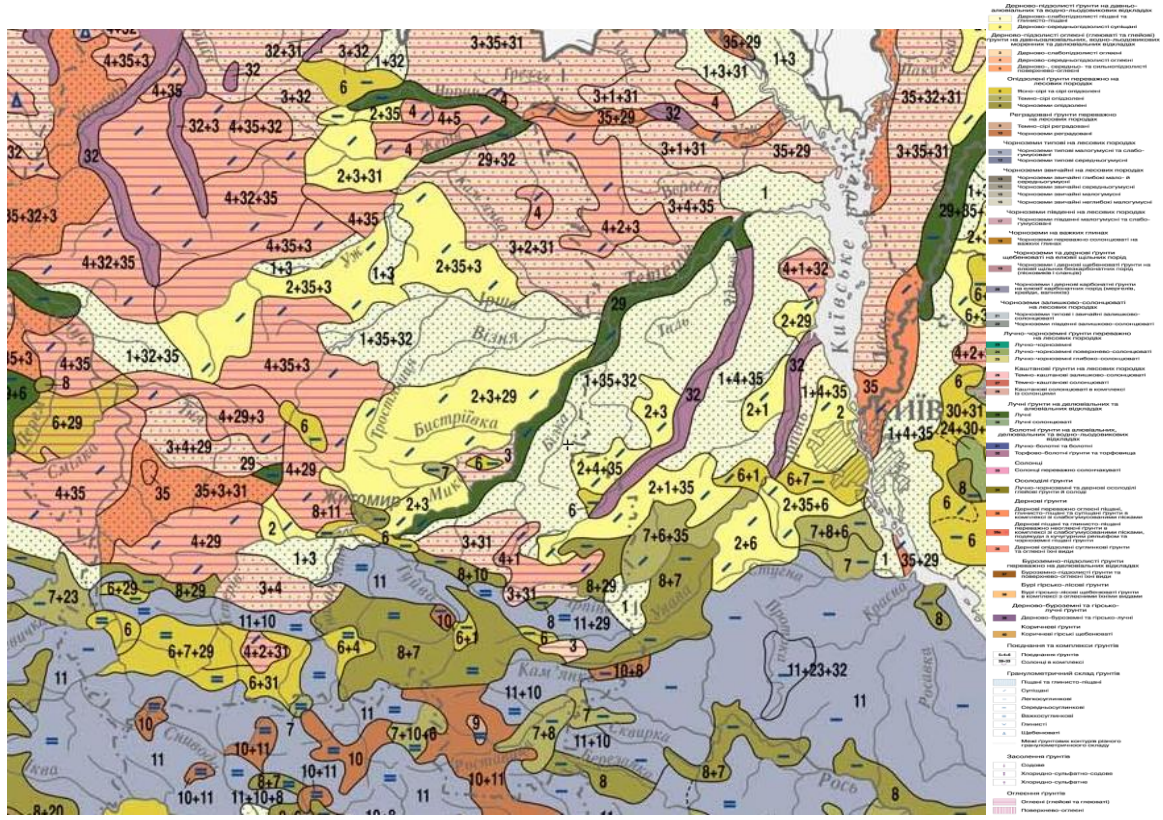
4+32
4+35+3
32+31
3+32
3+35+31
35+29
1+3
1+32
32
4+35
3+32
1+3+31
6
2+35
4
4+5
3+1+31
32
4
35+29
35+32+31
32+3
4+35+32
3+1+31
29+32
35+29
3+35+31
32
2+3+31
1
29+35+
35+32+3
4+32+35
4+35
4
3+4+35
4+2+3
4+35+3
3+2+31
1+3
1+3
2+35+3
2+35+3
4+1+32
29
2+29
1+35+32
Візня
Ірша
35+3
4+35
1+32+35
4+35+3
8
1+35+32
1+4+35
32
1+4+35
4+2+
2+3+29
35
6
6+29
4+29+3
Бистріївка
2+3
2+1
2
КИЇВ
30+31
1+4+35
24+30+
6
3+4+29
29
4+29
6
3
2+4+35
6+1
6+7
4+35
35
35+3+31
Житомир
2+3
2+1+35
8
8+11
2+35+6
2
3+31
6
7+6+35
7+8+6
4+29
4+1
2+6
1
35+29
6
1+3
11
8+10
8+7
7+23
6+29
8+29
3+4
8+29
3+31
11+29
6
11+10
11+23+32
6+7+29
4+2+31
10
6+1
6+4
8+7
3
10+8
11
6+31
11+10
11
10
7
9
7+8
11+10
10+11
7+10+6
10+11
8+7
11+10+8
10+11
11
10+11
8+7
11
8+20
Київське
Рось
Росава
Красна

Дерново-підзолисті ґрунти на давньоалювіальних та водно-льодовикових відкладах
Дерново-слабопідзолисті піщані та глинисто-піщані
Дерново-середньопідзолисті супіщані
Дерново-підзолисті оглеєні (глеюваті та глейові) ґрунти на водно-льодовикових, водно-льодовикових моренних та делювіальних відкладах
Дерново-слабопідзолисті оглеєні
Дерново-середньопідзолисті оглеєні
Дерново-, середньо- та сильнопідзолисті поверхнево-оглеєні
Опідзолені ґрунти переважно на лесових породах
Ясно-сірі та сірі опідзолені
Темно-сірі опідзолені
Чорноземи опідзолені
Реградовані ґрунти переважно на лесових породах
Темно-сірі реградовані
Чорноземи реградовані
Чорноземи типові на лесових породах
Чорноземи типові малогумусні та слабогумусовані
Чорноземи типові середньогумусні
Чорноземи звичайні на лесових породах
Чорноземи звичайні глибокі мало- й середньогумусні
Чорноземи звичайні середньогумусні
Чорноземи звичайні малогумусні
Чорноземи звичайні неглибокі малогумусні
Чорноземи південні на лесових породах
Чорноземи південні малогумусні та слабогумусовані
Чорноземи на важких глинах
Чорноземи переважно солонцюваті на важких глинах
Чорноземи та дернові ґрунти щебенюваті на елювії щільних порід
Чорноземи та дернові щебенюваті ґрунти на елювії щільних безкарбонатних порід
Чорноземи і дернові карбонатні ґрунти на елювії щільних порід
Чорноземи залишково-солонцюваті на лесових породах
Чорноземи типові і звичайні залишково-солонцюваті
Чорноземи південні залишково-солонцюваті
Лучно-чорноземні ґрунти переважно на лесових породах
Лучно-чорноземні
Лучно-чорноземні поверхнево-солонцюваті
Лучно-чорноземні глибоко-солонцюваті
Каштанові ґрунти на лесових породах
Темно-каштанові залишково-солонцюваті
Темно-каштанові солонцюваті
Каштанові солонцюваті в комплексі із солонцями
Лучні ґрунти на делювіальних та алювіальних відкладах
Лучні
Лучні солонцюваті
Болотні ґрунти на алювіальних, делювіальних та водно-льодовикових відкладах
Лучно-болотні
Торфово-болотні ґрунти та торфовища
Солонці
Солонці переважно солончакуваті
Осолоділі ґрунти
Лучно-чорноземні та дернові осолоділі глейові ґрунти й солоді
Дернові ґрунти
Дернові переважно оглеєні піщані, глинисто-піщані та супіщані ґрунти в комплексі зі слабогумусованими пісками
Дернові піщані та глинисто-піщані переважно неоглеєні ґрунти в комплексі зі слабогумусованими пісками, подекуди в купинно-рельєфах
Дернові опідзолені суглинкові ґрунти та оглеєні їхні види
Буроземно-підзолисті ґрунти переважно на делювіальних відкладах
Буроземно-підзолисті ґрунти та поверхнево-оглеєні їхні види
Бурі гірсько-лісові ґрунти
Бурі гірсько-лісові щебенюваті ґрунти в комплексі з оглеєними їхніми видами
Дерново-буроземні та гірсько-лучні ґрунти
Дерново-буроземні та гірсько-лучні
Коричневі ґрунти
Коричневі гірсько щебенюваті
Поєднання та комплекси ґрунтів
Поєднання ґрунтів
Солонці в комплексі
Гранулометричний склад ґрунтів
Піщані та глинисто-піщані
Супіщані
Легкосуглинкові
Середньосуглинкові
Важкосуглинкові
Глинисті
Щебенюваті
Межі ґрунтових контурів різного гранулометричного складу
Засолення ґрунтів
Содове
Хлоридно-сульфатно-содове
Хлоридно-сульфатне
Оглеєні ґрунтів
Оглеєні (глейові та глеюваті)
Поверхнево-оглеєні